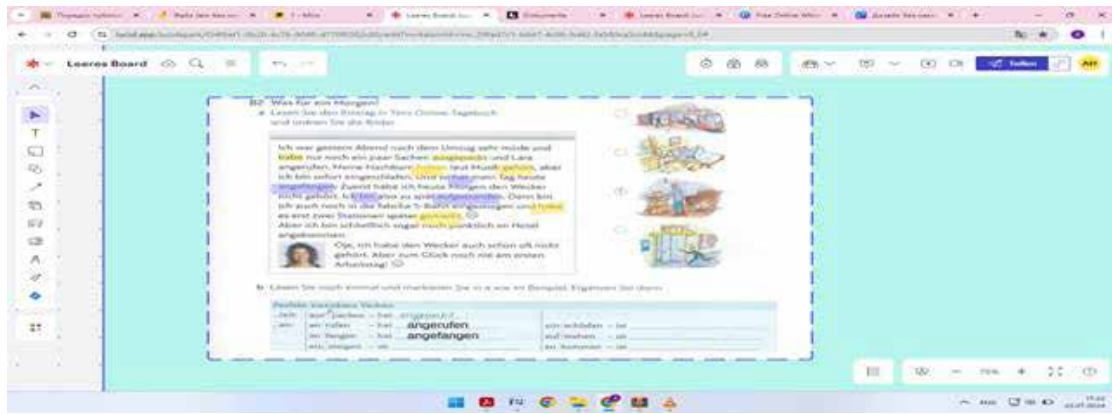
Leeres Board

Teilen

B7 Was für ein Morgen!

a Lesen Sie den Eintrag in Tims Online-Tagebuch und ordnen Sie die Bilder.

Ich war gestern Abend nach dem Umzug sehr müde und habe nur noch ein paar Sachen ausgepackt und Lara angerufen. Meine Nachbarn haben laut Musik gehört, aber ich bin sofort eingeschlafen. Und schon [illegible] Tag heute angefangen: Zuerst habe ich heute Morgen den Wecker nicht gehört. Ich bin also zu spät aufgestanden. Dann bin ich auch noch in die falsche S-Bahn eingestiegen und habe es erst zwei Stationen später gemerkt. ☹
Aber ich bin schließlich sogar noch pünktlich im Hotel angekommen.

Oje, ich habe den Wecker auch schon oft nicht gehört. Aber zum Glück noch nie am ersten Arbeitstag! ☺

b Lesen Sie noch einmal und markieren Sie si wie im Beispiel. Ergänzen Sie dann.

| Perfekt: trennbare Verben | | | |
|---|---|---|---|
| -ge- | aus packen – hat ausgepackt | | |
| -ge- | an rufen – hat angerufen | ein schlafen – ist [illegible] | |
| | an fangen – hat angefangen | auf stehen – ist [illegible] | |
| | ein steigen – ist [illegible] | an kommen – ist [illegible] | |